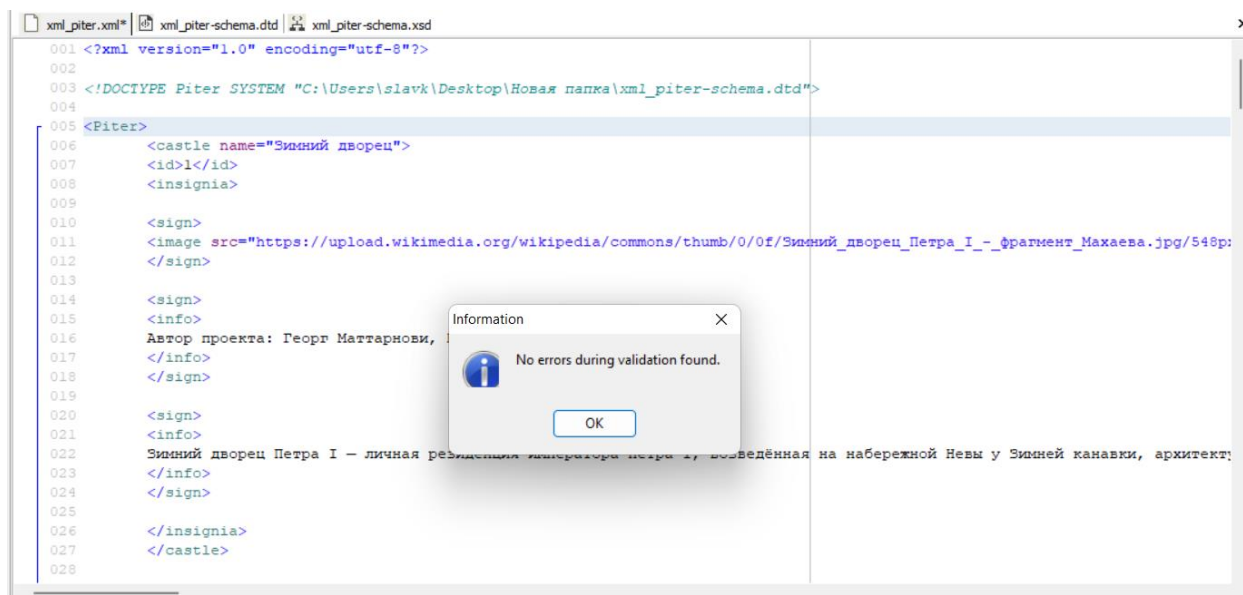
xml_piter.xml* | xml_piter-schema.dtd | xml_piter-schema.xsd

001 <?xml version="1.0" encoding="utf-8"?>
002
003 <!DOCTYPE Piter SYSTEM "C:\Users\slavk\Desktop\Новая папка\xml_piter-schema.dtd">
004
005 <Piter>
006 <castle name="Зимний дворец">
007 <id>1</id>
008 <insignia>
009
010 <sign>
011 <image src="https://upload.wikimedia.org/wikipedia/commons/thumb/0/0f/Зимний_дворец_Петра_I_-_фрагмент_Махаева.jpg/548p
012 </sign>
013
014 <sign>
015 <info>
016 Автор проекта: Георг Маттарнови, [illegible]
017 </info>
018 </sign>
019
020 <sign>
021 <info>
022 Зимний дворец Петра I — личная ре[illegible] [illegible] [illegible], возведённая на набережной Невы у Зимней канавки, архитект
023 </info>
024 </sign>
025
026 </insignia>
027 </castle>
028

Information
No errors during validation found.
OK